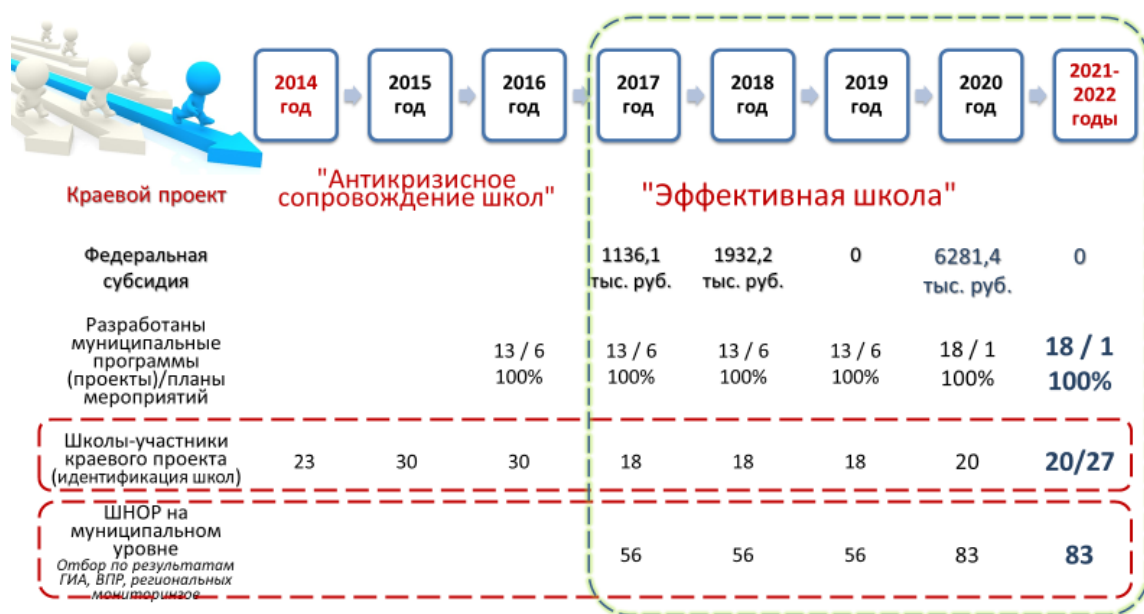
| 2014 год | 2015 год | 2016 год | 2017 год | 2018 год | 2019 год | 2020 год | 2021-2022 годы |
|---|---|---|---|---|---|---|---|

Краевой проект "Антикризисное сопровождение школ" "Эффективная школа"

| | 2014 | 2015 | 2016 | 2017 | 2018 | 2019 | 2020 | 2021-2022 |
|---|---|---|---|---|---|---|---|---|
| Федеральная субсидия | | | | 1136,1 тыс. руб. | 1932,2 тыс. руб. | 0 | 6281,4 тыс. руб. | 0 |
| Разработаны муниципальные программы (проекты)/планы мероприятий | | | 13 / 6 100% | 13 / 6 100% | 13 / 6 100% | 13 / 6 100% | 18 / 1 100% | 18 / 1 100% |
| Школы-участники краевого проекта (идентификация школ) | 23 | 30 | 30 | 18 | 18 | 18 | 20 | 20/27 |
| ШНОР на муниципальном уровне Отбор по результатам ГИА, ВПР, региональных мониторингов | | | | 56 | 56 | 56 | 83 | 83 |